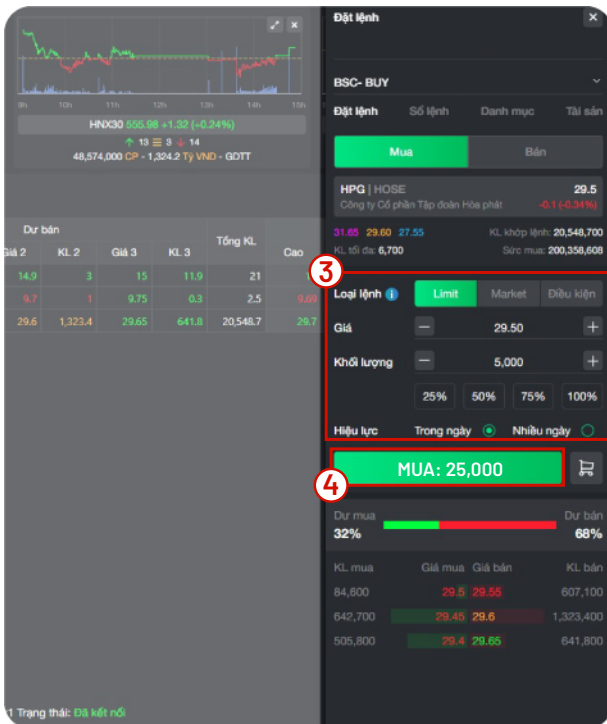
9h 10h 11h 12h 13h 14h 15h

HNX30 555.98 +1.32 (+0.24%)

↑ 13 ≡ 3 ↓ 14

48,574,000 CP - 1,324.2 Tỷ VND - GDTT

| Giá 2 | KL 2 | Giá 3 | KL 3 | Tổng KL | Cao |
|---|---|---|---|---|---|
| 14.9 | 3 | 15 | 11.9 | 21 | |
| 9.7 | 1 | 9.75 | 0.3 | 2.5 | 9.69 |
| 29.6 | 1,323.4 | 29.65 | 641.8 | 20,548.7 | 29.7 |

Dư bán

11 Trạng thái: Đã kết nối

Đặt lệnh ×

BSC- BUY

Đặt lệnh Sổ lệnh Danh mục Tài sản

Mua Bán

HPG | HOSE 29.5
Công ty Cổ phần Tập đoàn Hòa phát -0.1 (-0.34%)

31.65 29.60 27.55 KL khớp lệnh: 20,548,700
KL tối đa: 6,700 Sức mua: 200,358,608

3

Loại lệnh Limit Market Điều kiện

Giá − 29.50 +

Khối lượng − 5,000 +

25% 50% 75% 100%

Hiệu lực Trong ngày Nhiều ngày

4

MUA: 25,000

Dư mua Dư bán
32% 68%

| KL mua | Giá mua | Giá bán | KL bán |
|---|---|---|---|
| 84,600 | 29.5 | 29.55 | 607,100 |
| 642,700 | 29.45 | 29.6 | 1,323,400 |
| 505,800 | 29.4 | 29.65 | 641,800 |